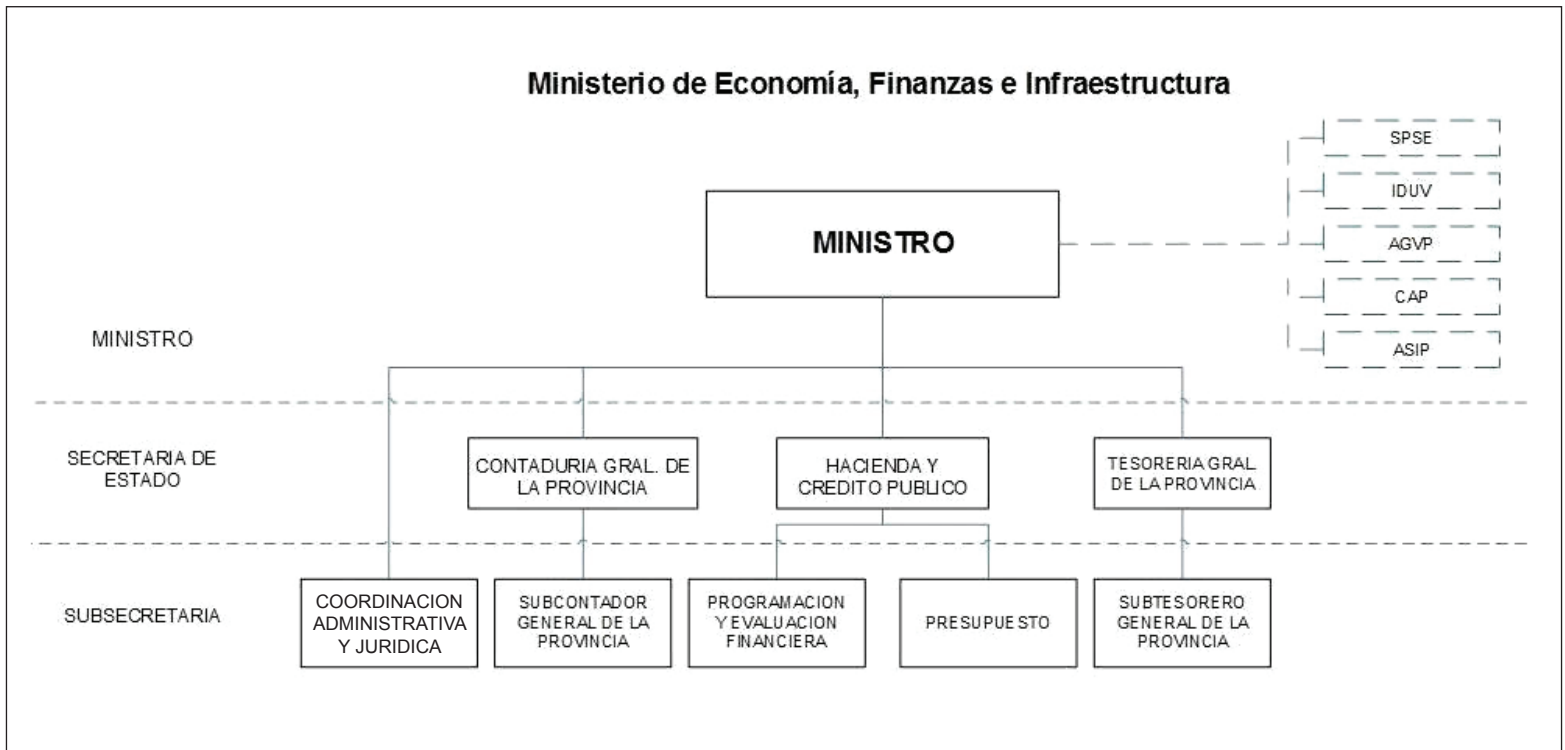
Ministerio de Economía, Finanzas e Infraestructura

SPSE

IDUV

AGVP

CAP

ASIP

MINISTRO

MINISTRO

SECRETARIA DE ESTADO

CONTADURIA GRAL. DE LA PROVINCIA

HACIENDA Y CREDITO PUBLICO

TESORERIA GRAL DE LA PROVINCIA

SUBSECRETARIA

COORDINACION ADMINISTRATIVA Y JURIDICA

SUBCONTADOR GENERAL DE LA PROVINCIA

PROGRAMACION Y EVALUACION FINANCIERA

PRESUPUESTO

SUBTESORERO GENERAL DE LA PROVINCIA